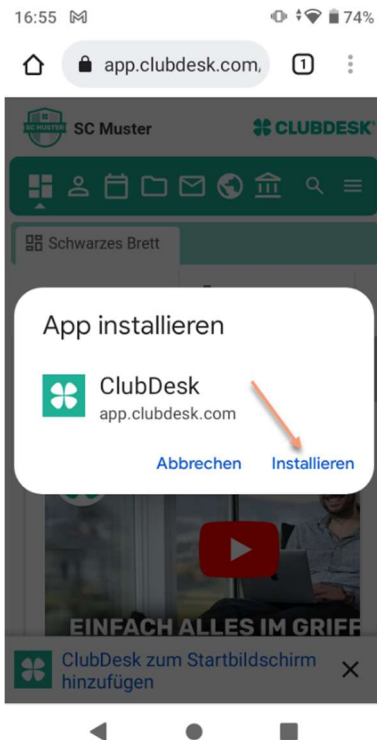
16:55 M 74%

app.clubdesk.com/ 1

SC MUSTER SC Muster CLUBDESK

Schwarzes Brett

App installieren

ClubDesk
app.clubdesk.com

Abbrechen Installieren

EINFACH ALLES IM GRIFF

ClubDesk zum Startbildschirm hinzufügen